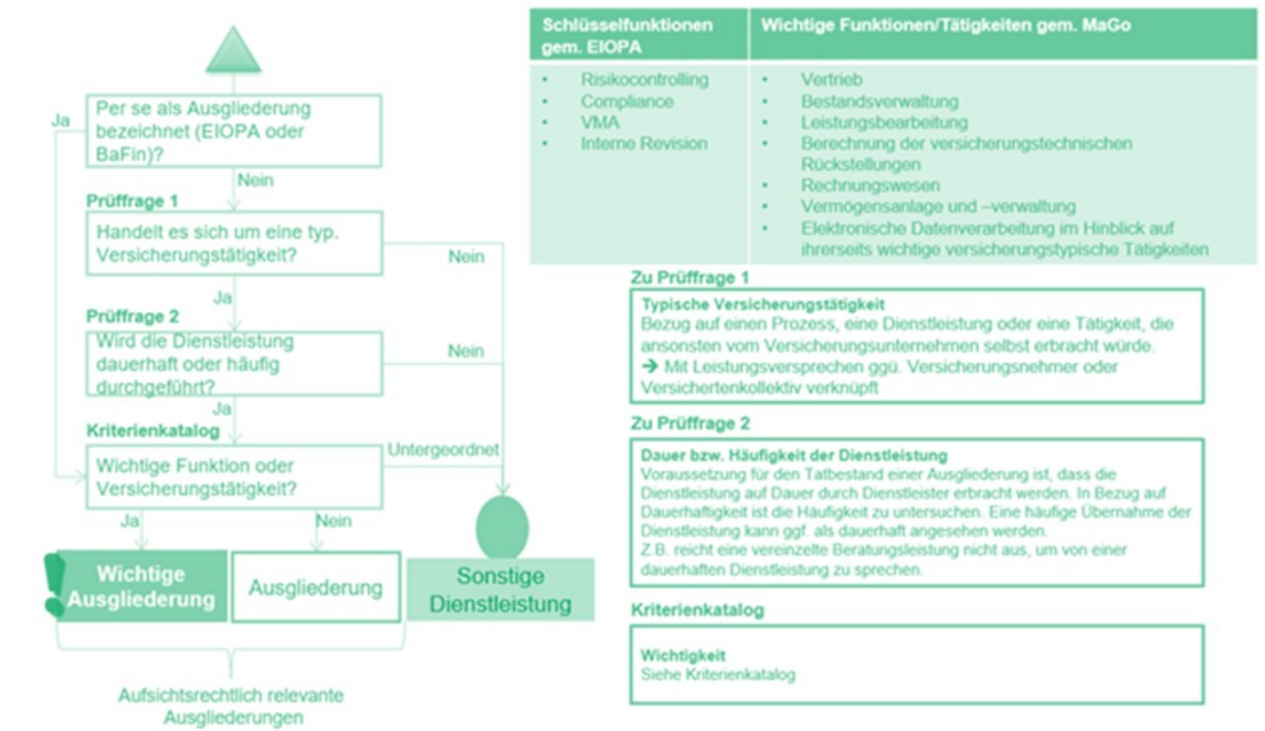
Per se als Ausgliederung bezeichnet (EIOPA oder BaFin)?

Ja

Nein

Prüffrage 1

Handelt es sich um eine typ. Versicherungstätigkeit?

Nein

Ja

Prüffrage 2

Wird die Dienstleistung dauerhaft oder häufig durchgeführt?

Nein

Ja

Kriterienkatalog

Wichtige Funktion oder Versicherungstätigkeit?

Untergeordnet

Ja

Nein

Wichtige Ausgliederung

Ausgliederung

Sonstige Dienstleistung

Aufsichtsrechtlich relevante Ausgliederungen

| Schlüsselfunktionen gem. EIOPA | Wichtige Funktionen/Tätigkeiten gem. MaGo |
|---|---|
| • Risikocontrolling<br>• Compliance<br>• VMA<br>• Interne Revision | • Vertrieb<br>• Bestandsverwaltung<br>• Leistungsbearbeitung<br>• Berechnung der versicherungstechnischen Rückstellungen<br>• Rechnungswesen<br>• Vermögensanlage und –verwaltung<br>• Elektronische Datenverarbeitung im Hinblick auf ihrerseits wichtige versicherungstypische Tätigkeiten |

Zu Prüffrage 1

Typische Versicherungstätigkeit
Bezug auf einen Prozess, eine Dienstleistung oder eine Tätigkeit, die ansonsten vom Versicherungsunternehmen selbst erbracht würde.
→ Mit Leistungsversprechen ggü. Versicherungsnehmer oder Versichertenkollektiv verknüpft

Zu Prüffrage 2

Dauer bzw. Häufigkeit der Dienstleistung
Voraussetzung für den Tatbestand einer Ausgliederung ist, dass die Dienstleistung auf Dauer durch Dienstleister erbracht werden. In Bezug auf Dauerhaftigkeit ist die Häufigkeit zu untersuchen. Eine häufige Übernahme der Dienstleistung kann ggf. als dauerhaft angesehen werden.
Z.B. reicht eine vereinzelte Beratungsleistung nicht aus, um von einer dauerhaften Dienstleistung zu sprechen.

Kriterienkatalog

Wichtigkeit
Siehe Kriterienkatalog